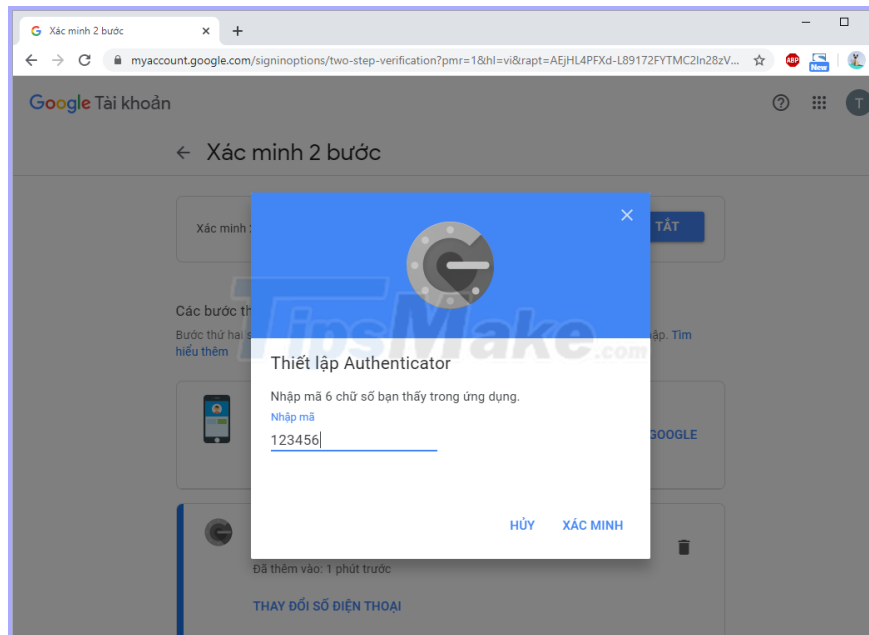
Xác minh 2 bước ×
+
myaccount.google.com/signinoptions/two-step-verification?pmr=1&hl=vi&rapt=AEjHL4PFXd-L89172FYTMC2In28zV...
ABP
New
Google Tài khoản
T
← Xác minh 2 bước
Xác minh 2
TẮT
Các bước th
Bước thứ hai s
hiểu thêm
nhập. Tìm
GOOGLE
Đã thêm vào: 1 phút trước
THAY ĐỔI SỐ ĐIỆN THOẠI
TipsMake.com
×
Thiết lập Authenticator
Nhập mã 6 chữ số bạn thấy trong ứng dụng.
Nhập mã
123456
HỦY XÁC MINH